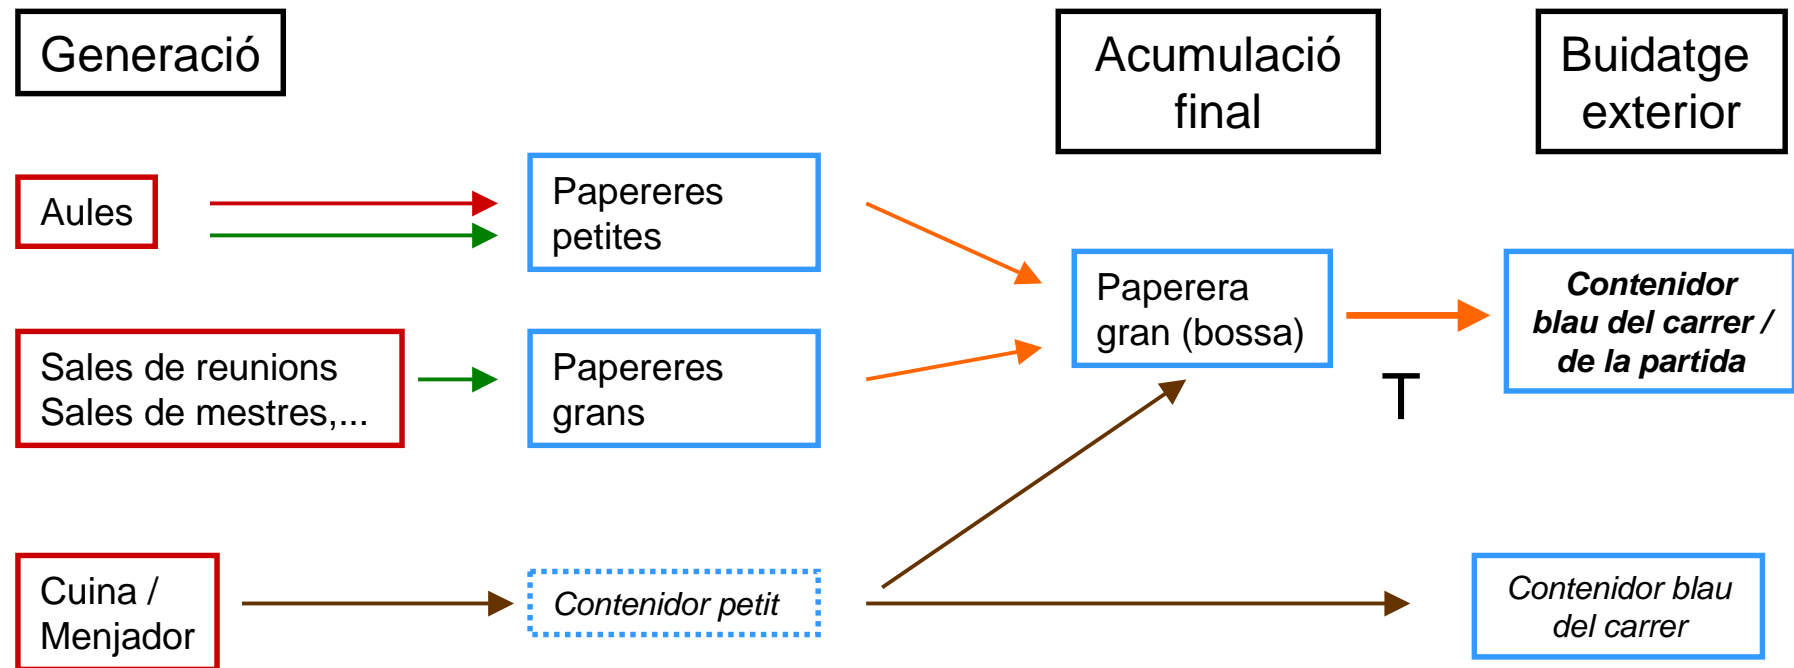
Generació

Acumulació final

Buidatge exterior

Aules

Papereres petites

Sales de reunions
Sales de mestres,...

Papereres grans

Paperera gran (bossa)

T

Contenidor blau del carrer / de la partida

Cuina / Menjador

Contenidor petit

Contenidor blau del carrer